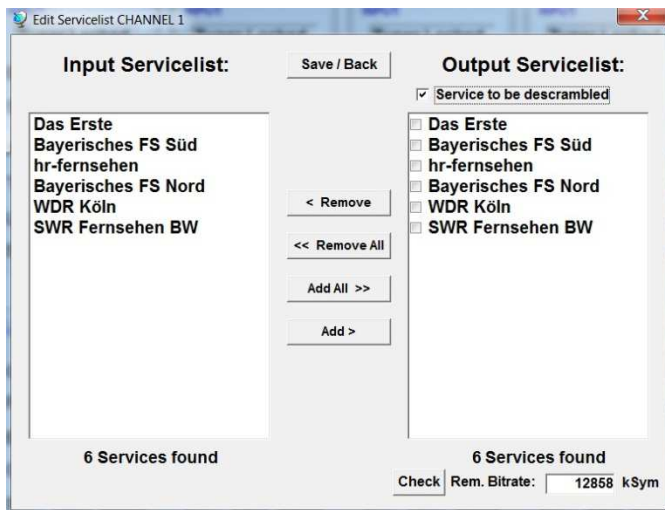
Edit Servicelist CHANNEL 1

Input Servicelist:

Save / Back

Output Servicelist:

Service to be descrambled

Das Erste
Bayerisches FS Süd
hr-fernsehen
Bayerisches FS Nord
WDR Köln
SWR Fernsehen BW

< Remove

<< Remove All

Add All >>

Add >

Das Erste
Bayerisches FS Süd
hr-fernsehen
Bayerisches FS Nord
WDR Köln
SWR Fernsehen BW

6 Services found

6 Services found

Check Rem. Bitrate: 12858 kSym